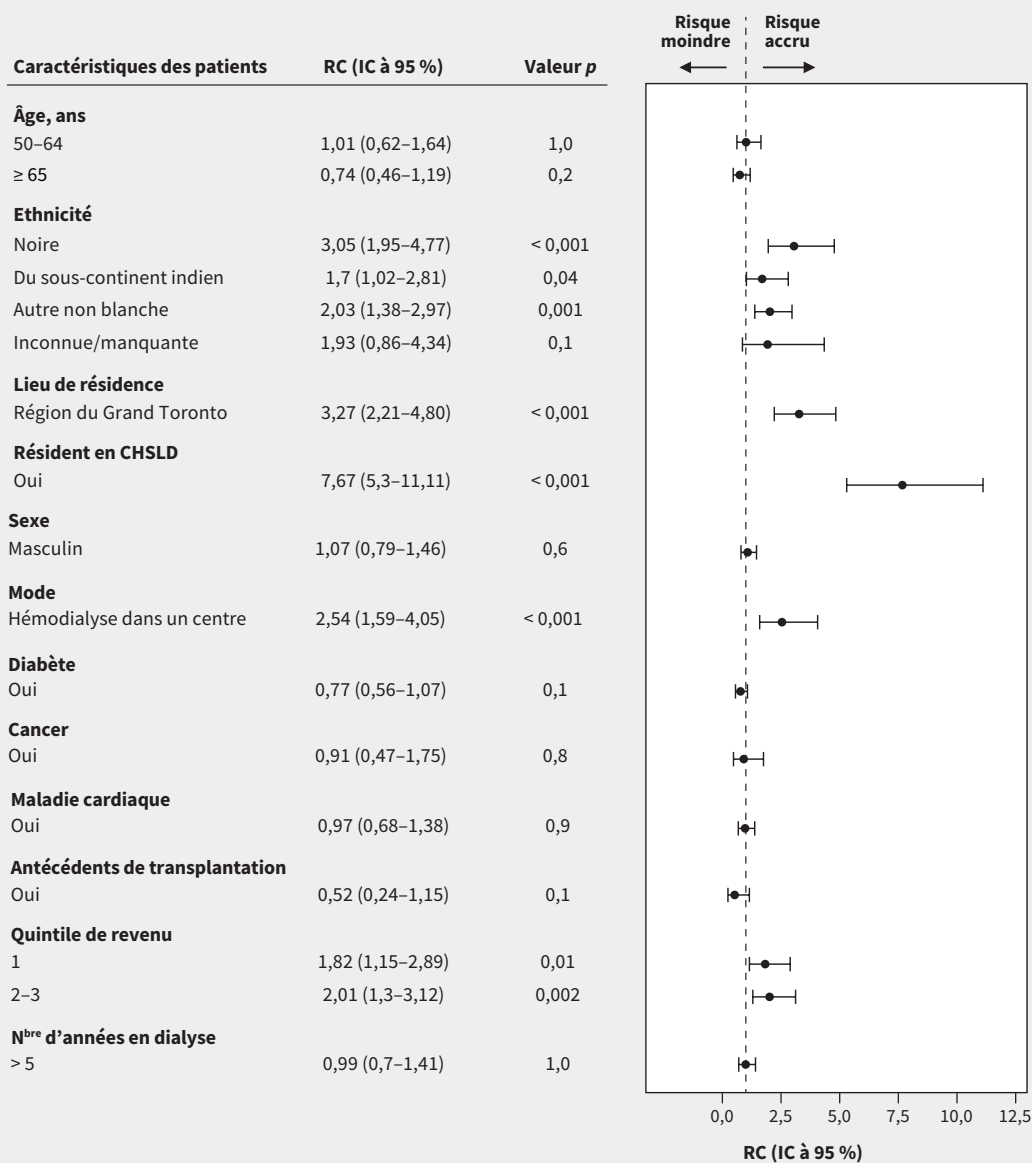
| Caractéristiques des patients | RC (IC à 95 %) | Valeur $p$ |
|---|---|---|
| **Âge, ans** | | |
| 50–64 | 1,01 (0,62–1,64) | 1,0 |
| ≥ 65 | 0,74 (0,46–1,19) | 0,2 |
| **Ethnicité** | | |
| Noire | 3,05 (1,95–4,77) | < 0,001 |
| Du sous-continent indien | 1,7 (1,02–2,81) | 0,04 |
| Autre non blanche | 2,03 (1,38–2,97) | 0,001 |
| Inconnue/manquante | 1,93 (0,86–4,34) | 0,1 |
| **Lieu de résidence** | | |
| Région du Grand Toronto | 3,27 (2,21–4,80) | < 0,001 |
| **Résident en CHSLD** | | |
| Oui | 7,67 (5,3–11,11) | < 0,001 |
| **Sexe** | | |
| Masculin | 1,07 (0,79–1,46) | 0,6 |
| **Mode** | | |
| Hémodialyse dans un centre | 2,54 (1,59–4,05) | < 0,001 |
| **Diabète** | | |
| Oui | 0,77 (0,56–1,07) | 0,1 |
| **Cancer** | | |
| Oui | 0,91 (0,47–1,75) | 0,8 |
| **Maladie cardiaque** | | |
| Oui | 0,97 (0,68–1,38) | 0,9 |
| **Antécédents de transplantation** | | |
| Oui | 0,52 (0,24–1,15) | 0,1 |
| **Quintile de revenu** | | |
| 1 | 1,82 (1,15–2,89) | 0,01 |
| 2–3 | 2,01 (1,3–3,12) | 0,002 |
| **N$^{bre}$ d'années en dialyse** | | |
| > 5 | 0,99 (0,7–1,41) | 1,0 |

Risque moindre
Risque accru

0,0 2,5 5,0 7,5 10,0 12,5

RC (IC à 95 %)